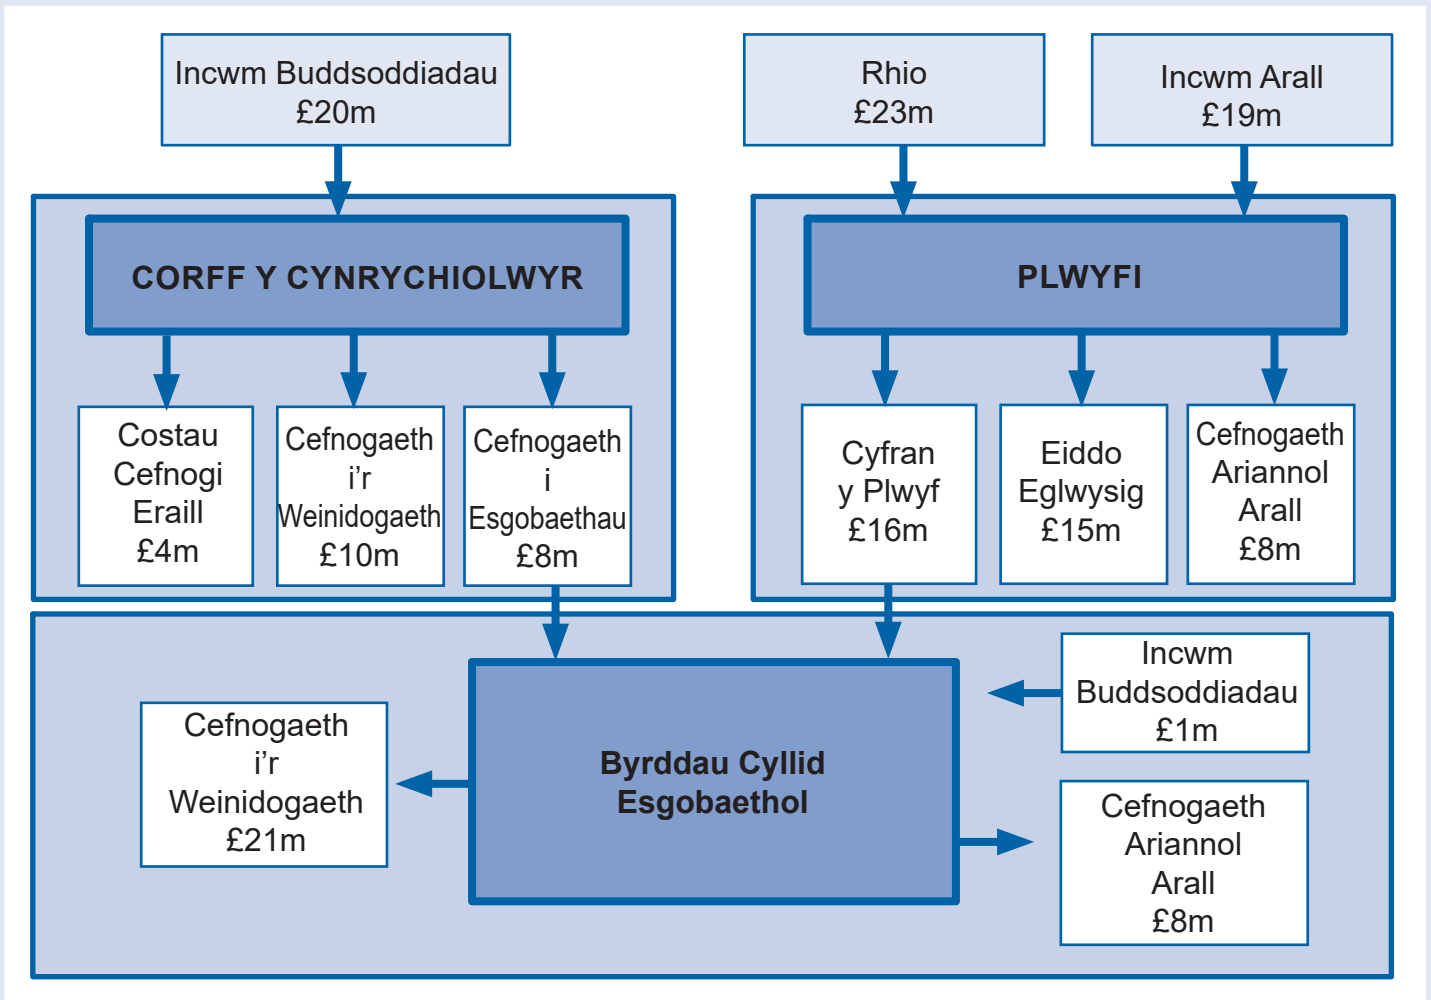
Incwm Buddsoddiadau
£20m

Rhio
£23m

Incwm Arall
£19m

CORFF Y CYNRYCHIOLWYR

PLWYFI

Costau Cefnogi Eraill
£4m

Cefnogaeth i'r Weinidogaeth
£10m

Cefnogaeth i Esgobaethau
£8m

Cyfran y Plwyf
£16m

Eiddo Eglwysig
£15m

Cefnogaeth Ariannol Arall
£8m

Incwm Buddsoddiadau
£1m

Cefnogaeth i'r Weinidogaeth
£21m

Byrddau Cyllid Esgobaethol

Cefnogaeth Ariannol Arall
£8m